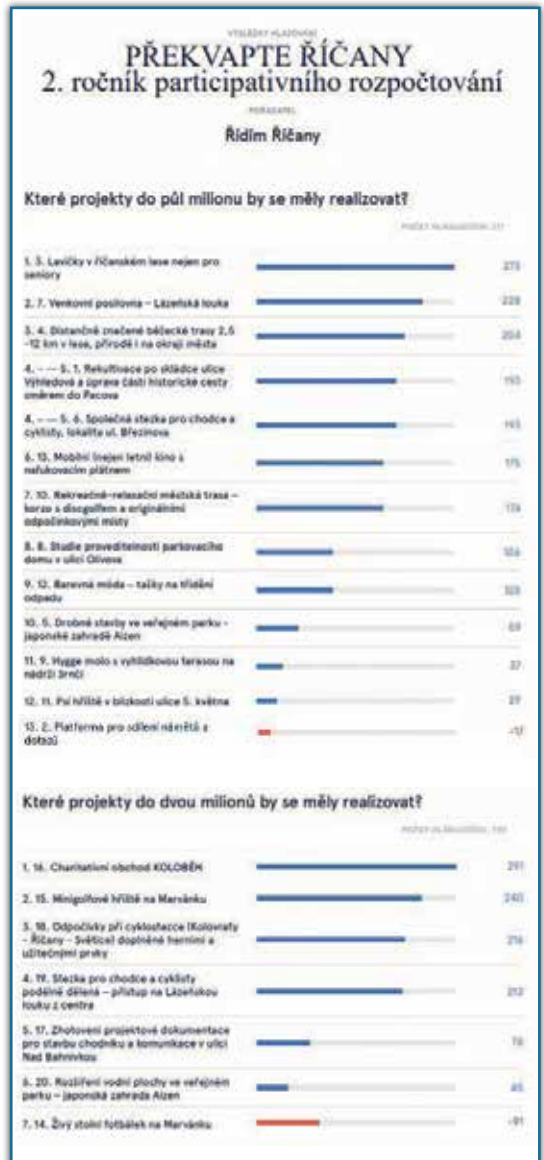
VÝSLEDKY HLASOVÁNÍ

PŘEKVAPTE ŘÍČANY
2. ročník participativního rozpočtování

POŘADATEL

Řídím Říčany

Které projekty do půl milionu by se měly realizovat?

POČET HLASUJÍCÍCH: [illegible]

| | | |
|---|---|---|
| 1. 3. Lavičky v říčanském lese nejen pro seniory | | 273 |
| 2. 7. Venkovní posilovna – Lázeňská louka | | 228 |
| 3. 4. Distančně značené běžecké trasy 2,5 -12 km v lese, přírodě i na okraji města | | 204 |
| 4. – — 5. 1. Rekultivace po skládce ulice Výhledová a úprava části historické cesty směrem do Pacova | | 193 |
| 4. – — 5. 6. Společná stezka pro chodce a cyklisty, lokalita ul. Březinova | | 193 |
| 6. 13. Mobilní (nejen) letní kino s nafukovacím plátnem | | 175 |
| 7. 10. Rekreačně-relaxační městská trasa – korzo s discgolfem a originálními odpočinkovými místy | | 174 |
| 8. 8. Studie proveditelnosti parkovacího domu v ulici Olivova | | 106 |
| 9. 12. Barevná místa – tašky na třídění odpadu | | 103 |
| 10. 5. Drobné stavby ve veřejném parku - japonské zahradě Aizen | | 59 |
| 11. 9. Hygge molo s vyhlídkovou terasou na nádrži Jirčí | | 37 |
| 12. 11. Psí hřiště v blízkosti ulice 5. května | | 29 |
| 13. 2. Platforma pro sdílení námětů a dotazů | | -12 |

Které projekty do dvou milionů by se měly realizovat?

POČET HLASUJÍCÍCH: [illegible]

| | | |
|---|---|---|
| 1. 16. Charitativní obchod KOLOBĚH | | 291 |
| 2. 15. Minigolfové hřiště na Marvánku | | 240 |
| 3. 18. Odpočívky při cyklostezce (Kolovraty – Říčany – Světice) doplněné herními a užitečnými prvky | | 216 |
| 4. 19. Stezka pro chodce a cyklisty podélně dělená – přístup na Lázeňskou louku z centra | | 212 |
| 5. 17. Zhotovení projektové dokumentace pro stavbu chodníku a komunikace v ulici Nad Bahnivkou | | 78 |
| 6. 20. Rozšíření vodní plochy ve veřejném parku – japonská zahrada Aizen | | 45 |
| 7. 14. Živý stolní fotbálek na Marvánku | | -91 |